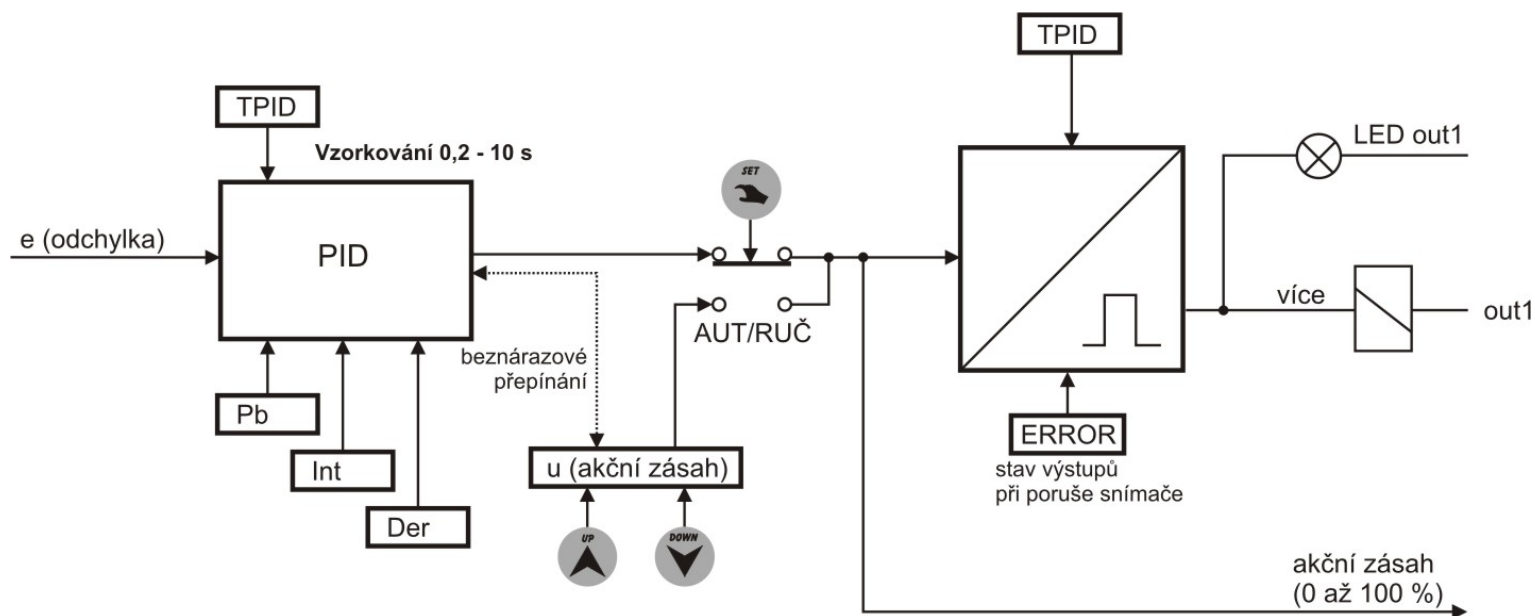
TPID

Vzorkování 0,2 - 10 s

e (odchylka)

PID

Pb

Int

Der

beznárazové přepínání

SET

AUT/RUČ

u (akční zásah)

UP

DOWN

TPID

ERROR

stav výstupů při poruše snímače

LED out1

více

out1

akční zásah (0 až 100 %)